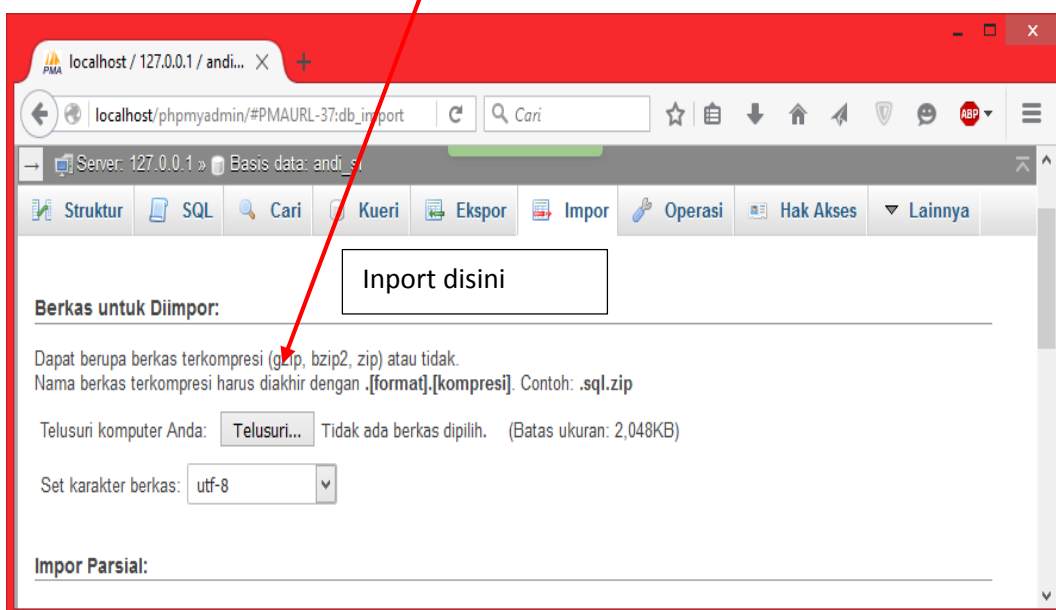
PMA localhost / 127.0.0.1 / andi... ×

localhost/phpmyadmin/#PMAURL-37:db_import

Cari

ABP

Server: 127.0.0.1 » Basis data: andi_s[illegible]

Struktur SQL Cari Kueri Ekspor Impor Operasi Hak Akses Lainnya

Inport disini

Berkas untuk Diimpor:

Dapat berupa berkas terkompresi (gzip, bzip2, zip) atau tidak.
Nama berkas terkompresi harus diakhir dengan **.[format].[kompresi]**. Contoh: **.sql.zip**

Telusuri komputer Anda: Telusuri... Tidak ada berkas dipilih. (Batas ukuran: 2,048KB)

Set karakter berkas: utf-8

Impor Parsial: